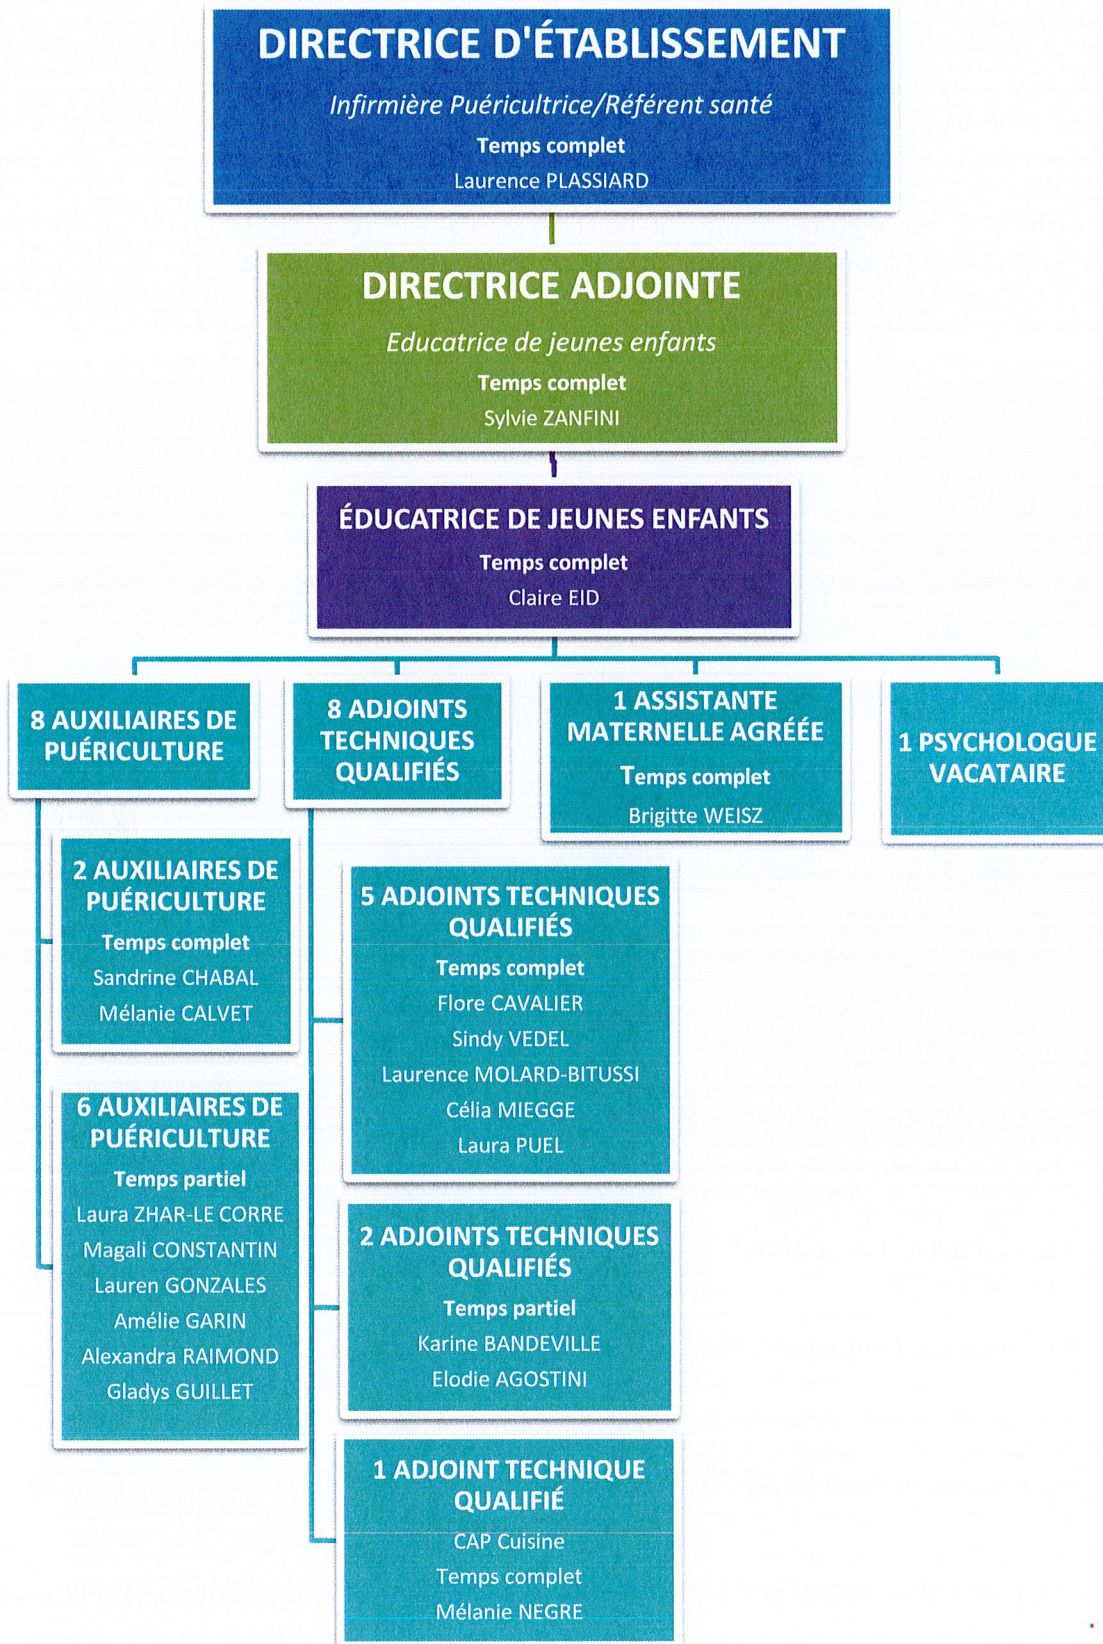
DIRECTRICE D'ÉTABLISSEMENT
Infirmière Puéricultrice/Référent santé
Temps complet
Laurence PLASSIARD

DIRECTRICE ADJOINTE
Educatrice de jeunes enfants
Temps complet
Sylvie ZANFINI

ÉDUCATRICE DE JEUNES ENFANTS
Temps complet
Claire EID

8 AUXILIAIRES DE PUÉRICULTURE

8 ADJOINTS TECHNIQUES QUALIFIÉS

1 ASSISTANTE MATERNELLE AGRÉÉE
Temps complet
Brigitte WEISZ

1 PSYCHOLOGUE VACATAIRE

2 AUXILIAIRES DE PUÉRICULTURE
Temps complet
Sandrine CHABAL
Mélanie CALVET

6 AUXILIAIRES DE PUÉRICULTURE
Temps partiel
Laura ZHAR-LE CORRE
Magali CONSTANTIN
Lauren GONZALES
Amélie GARIN
Alexandra RAIMOND
Gladys GUILLET

5 ADJOINTS TECHNIQUES QUALIFIÉS
Temps complet
Flore CAVALIER
Sindy VEDEL
Laurence MOLARD-BITUSSI
Célia MIEGGE
Laura PUEL

2 ADJOINTS TECHNIQUES QUALIFIÉS
Temps partiel
Karine BANDEVILLE
Elodie AGOSTINI

1 ADJOINT TECHNIQUE QUALIFIÉ
CAP Cuisine
Temps complet
Mélanie NEGRE